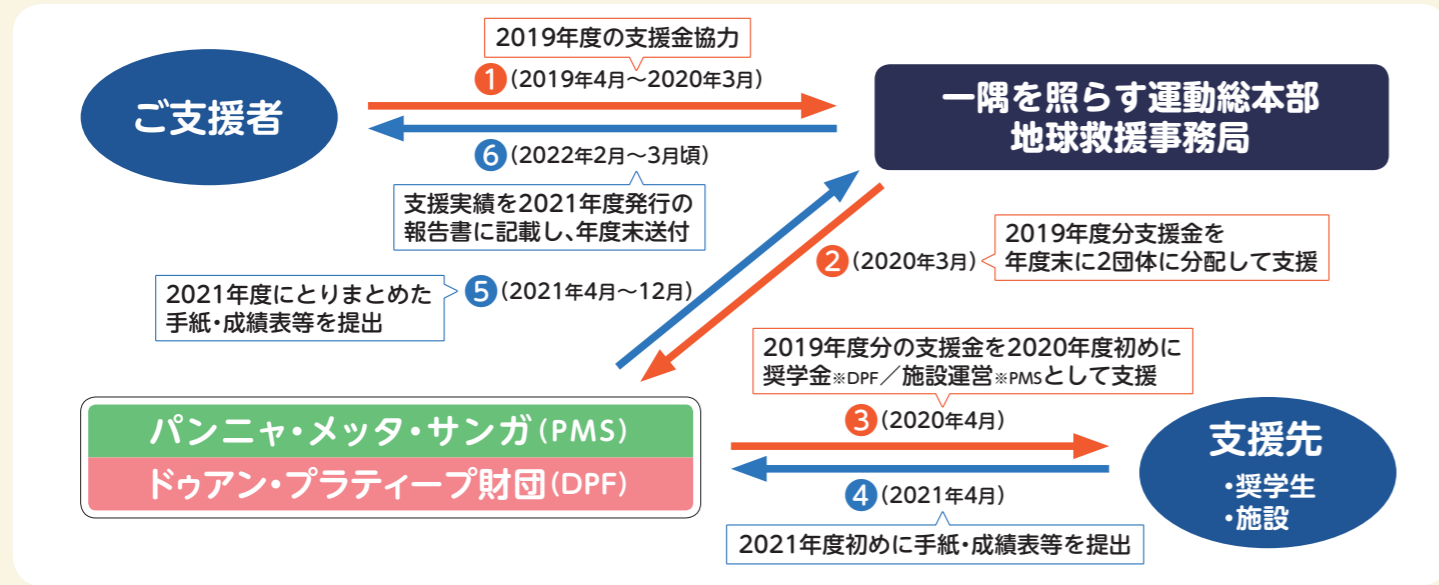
2019年度の支援金協力

1 (2019年4月～2020年3月)

ご支援者

一隅を照らす運動総本部
地球救援事務局

6 (2022年2月～3月頃)

支援実績を2021年度発行の報告書に記載し、年度末送付

2019年度分支援金を年度末に2団体に分配して支援

2 (2020年3月)

2021年度にとりまとめた手紙・成績表等を提出

5 (2021年4月～12月)

2019年度分の支援金を2020年度初めに奨学金※DPF／施設運営※PMSとして支援

3 (2020年4月)

パンニャ・メッタ・サンガ(PMS)

ドゥアン・プラティープ財団(DPF)

支援先
・奨学生
・施設

4 (2021年4月)

2021年度初めに手紙・成績表等を提出